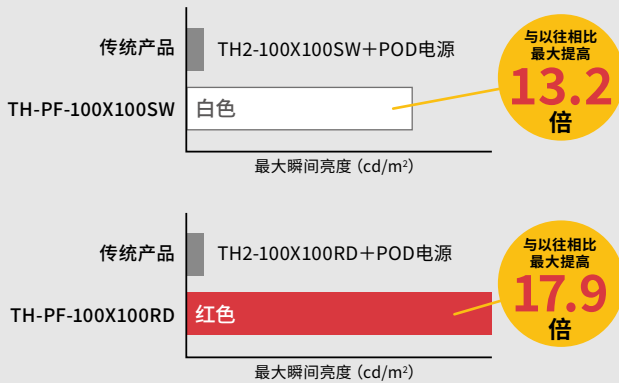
传统产品

TH2-100X100SW＋POD电源

TH-PF-100X100SW

白色

与以往相比
最大提高
13.2
倍

最大瞬间亮度（cd/m²）

传统产品

TH2-100X100RD＋POD电源

TH-PF-100X100RD

红色

与以往相比
最大提高
17.9
倍

最大瞬间亮度（cd/m²）